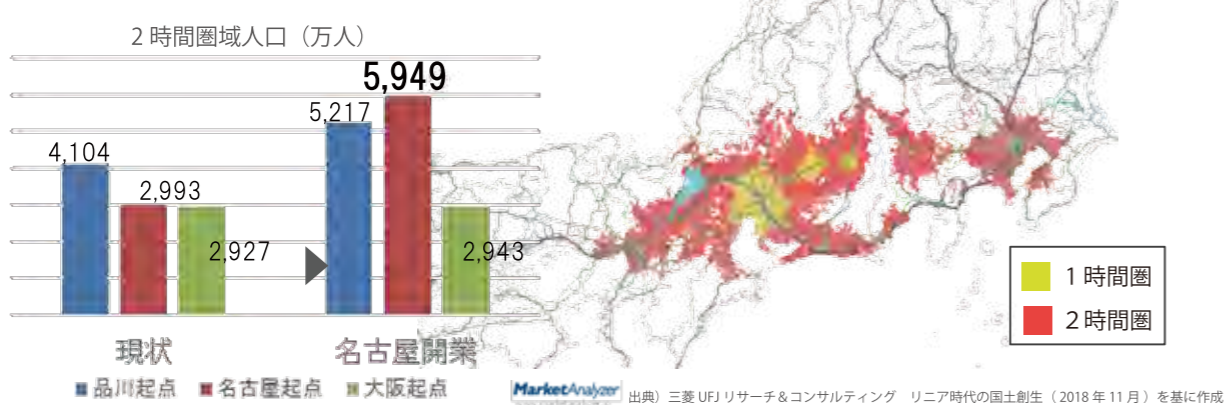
２時間圏域人口（万人）

4,104
2,993
2,927
5,217
5,949
2,943

現状
名古屋開業

■品川起点 ■名古屋起点 ■大阪起点

１時間圏
２時間圏

MarketAnalyzer 出典）三菱 UFJ リサーチ＆コンサルティング　リニア時代の国土創生（2018 年 11 月）を基に作成